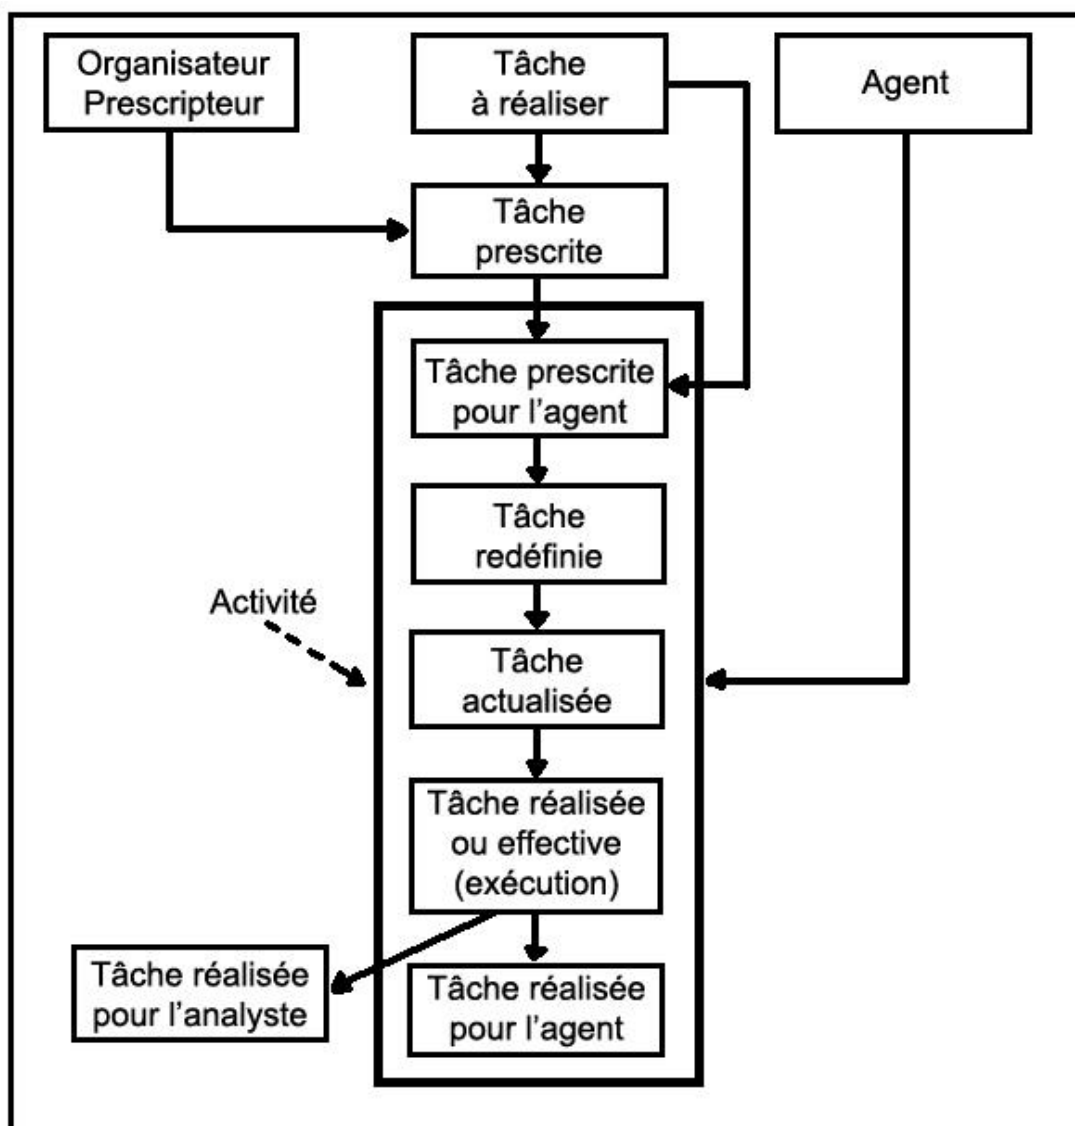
Organisateur Prescripteur

Tâche à réaliser

Agent

Tâche prescrite

Tâche prescrite pour l'agent

Tâche redéfinie

Activité

Tâche actualisée

Tâche réalisée ou effective (exécution)

Tâche réalisée pour l'analyste

Tâche réalisée pour l'agent